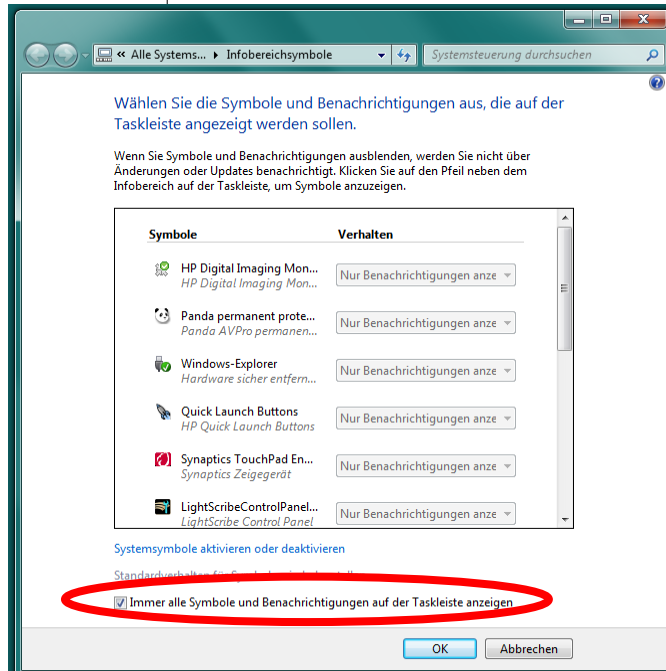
« Alle Systems... ▸ Infobereichsymbole

Systemsteuerung durchsuchen

Wählen Sie die Symbole und Benachrichtigungen aus, die auf der Taskleiste angezeigt werden sollen.

Wenn Sie Symbole und Benachrichtigungen ausblenden, werden Sie nicht über Änderungen oder Updates benachrichtigt. Klicken Sie auf den Pfeil neben dem Infobereich auf der Taskleiste, um Symbole anzuzeigen.

| Symbole | Verhalten |
|---|---|
| HP Digital Imaging Mon... HP Digital Imaging Mon... | Nur Benachrichtigungen anze |
| Panda permanent prote... Panda AVPro permanen... | Nur Benachrichtigungen anze |
| Windows-Explorer Hardware sicher entfern... | Nur Benachrichtigungen anze |
| Quick Launch Buttons HP Quick Launch Buttons | Nur Benachrichtigungen anze |
| Synaptics TouchPad En... Synaptics Zeigegerät | Nur Benachrichtigungen anze |
| LightScribeControlPanel... LightScribe Control Panel | Nur Benachrichtigungen anze |

Systemsymbole aktivieren oder deaktivieren

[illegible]

Immer alle Symbole und Benachrichtigungen auf der Taskleiste anzeigen

OK Abbrechen